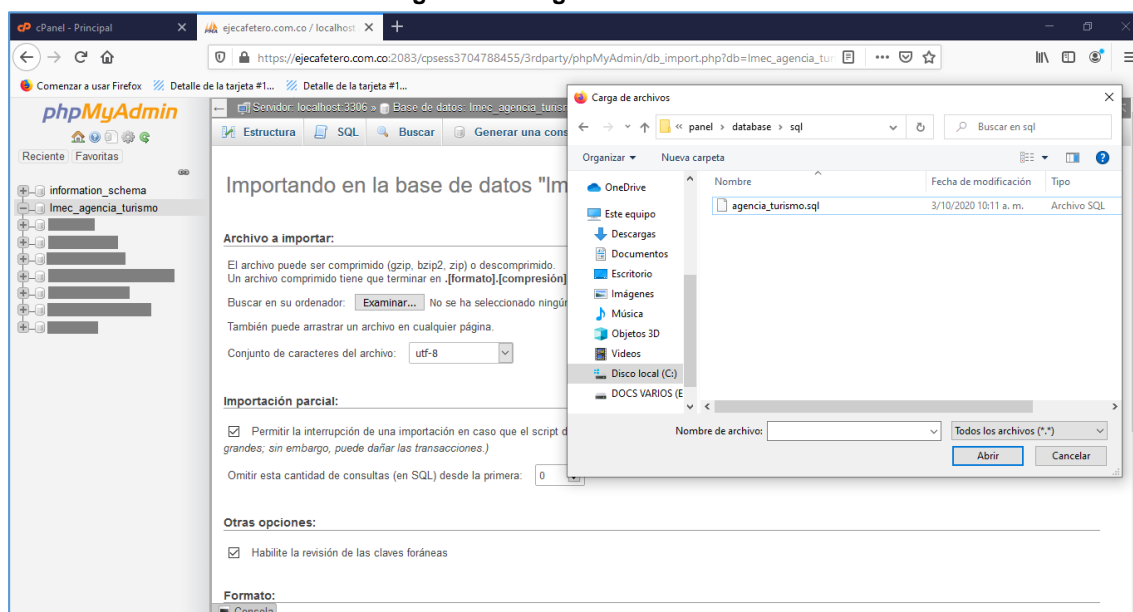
cPanel - Principal
ejecafetero.com.co / localhost
https://ejecafetero.com.co:2083/cpsess3704788455/3rdparty/phpMyAdmin/db_import.php?db=lmec_agencia_tur
Comenzar a usar Firefox
Detalle de la tarjeta #1...
Detalle de la tarjeta #1...

phpMyAdmin
Reciente Favoritas
information_schema
lmec_agencia_turismo

Servidor: localhost:3306 » Base de datos: lmec_agencia_turis
Estructura SQL Buscar Generar una cons

Importando en la base de datos "Im

Archivo a importar:

El archivo puede ser comprimido (gzip, bzip2, zip) o descomprimido.
Un archivo comprimido tiene que terminar en .[formato].[compresión]

Buscar en su ordenador: Examinar... No se ha seleccionado ningú

También puede arrastrar un archivo en cualquier página.

Conjunto de caracteres del archivo: utf-8

Importación parcial:

Permitir la interrupción de una importación en caso que el script d grandes; sin embargo, puede dañar las transacciones.)

Omitir esta cantidad de consultas (en SQL) desde la primera: 0

Otras opciones:

Habilite la revisión de las claves foráneas

Formato:

Consola

Carga de archivos
« panel › database › sql
Buscar en sql
Organizar Nueva carpeta
OneDrive
Este equipo
Descargas
Documentos
Escritorio
Imágenes
Música
Objetos 3D
Videos
Disco local (C:)
DOCS VARIOS (E

| Nombre | Fecha de modificación | Tipo |
|---|---|---|
| agencia_turismo.sql | 3/10/2020 10:11 a. m. | Archivo SQL |

Nombre de archivo:
Todos los archivos (*.*)
Abrir
Cancelar